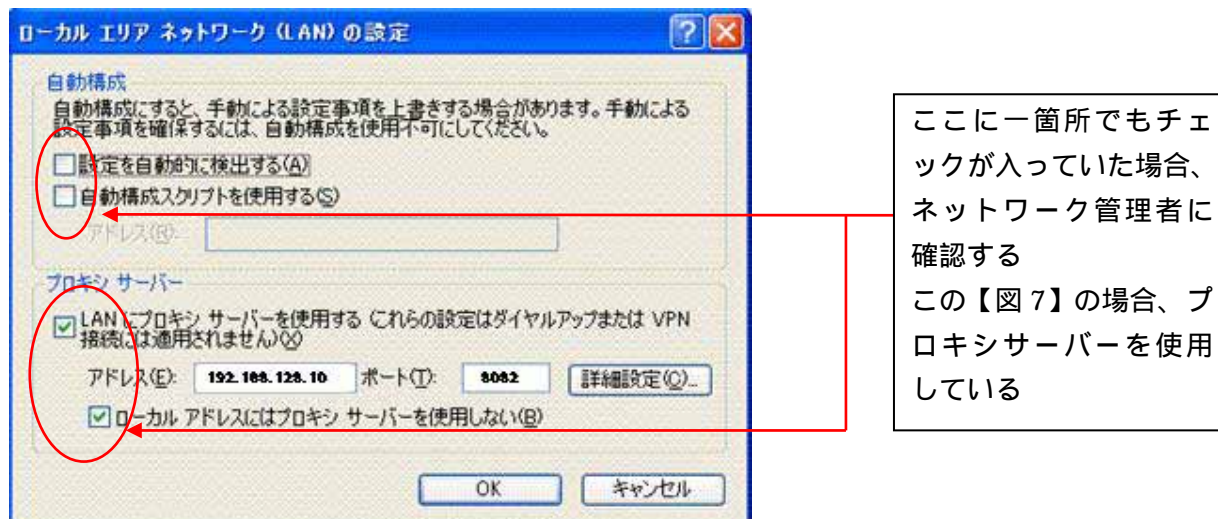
ローカル エリア ネットワーク (LAN) の設定

自動構成
自動構成にすると、手動による設定事項を上書きする場合があります。手動による設定事項を確保するには、自動構成を使用不可にしてください。

設定を自動的に検出する(A)

自動構成スクリプトを使用する(S)

アドレス(R):

プロキシ サーバー

LAN にプロキシ サーバーを使用する (これらの設定はダイヤルアップまたは VPN 接続には適用されません)(X)

アドレス(E): 192.168.128.10 ポート(T): 8082 詳細設定(C)...

ローカル アドレスにはプロキシ サーバーを使用しない(B)

OK キャンセル

ここに一箇所でもチェックが入っていた場合、ネットワーク管理者に確認する
この【図 7】の場合、プロキシサーバーを使用している